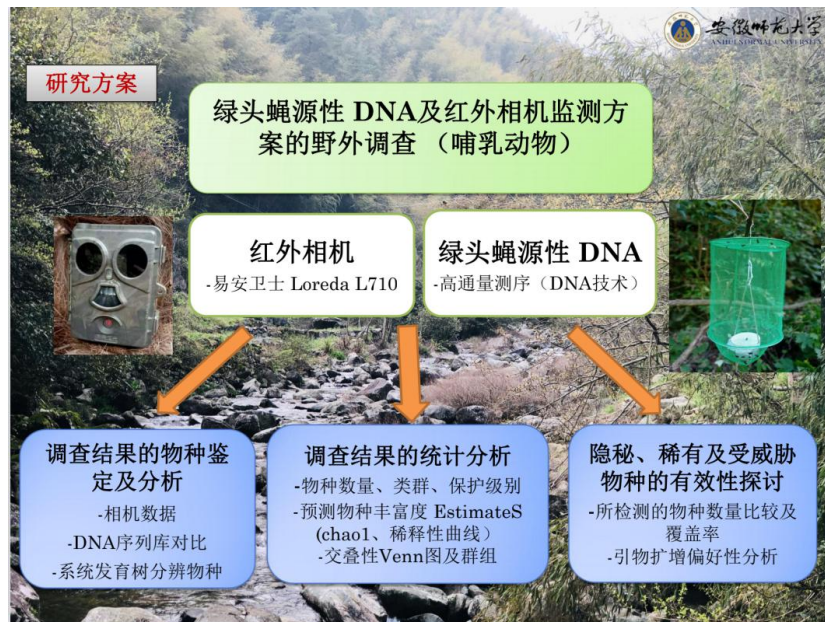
安徽师范大学
ANHUI NORMAL UNIVERSITY

研究方案

绿头蝇源性 DNA及红外相机监测方案的野外调查 （哺乳动物）

红外相机
-易安卫士 Loreda L710

绿头蝇源性 DNA
-高通量测序（DNA技术）

调查结果的物种鉴定及分析
-相机数据
-DNA序列库对比
-系统发育树分辨物种

调查结果的统计分析
-物种数量、类群、保护级别
-预测物种丰富度 EstimateS (chao1、稀释性曲线)
-交叠性Venn图及群组

隐秘、稀有及受威胁物种的有效性探讨
-所检测的物种数量比较及覆盖率
-引物扩增偏好性分析